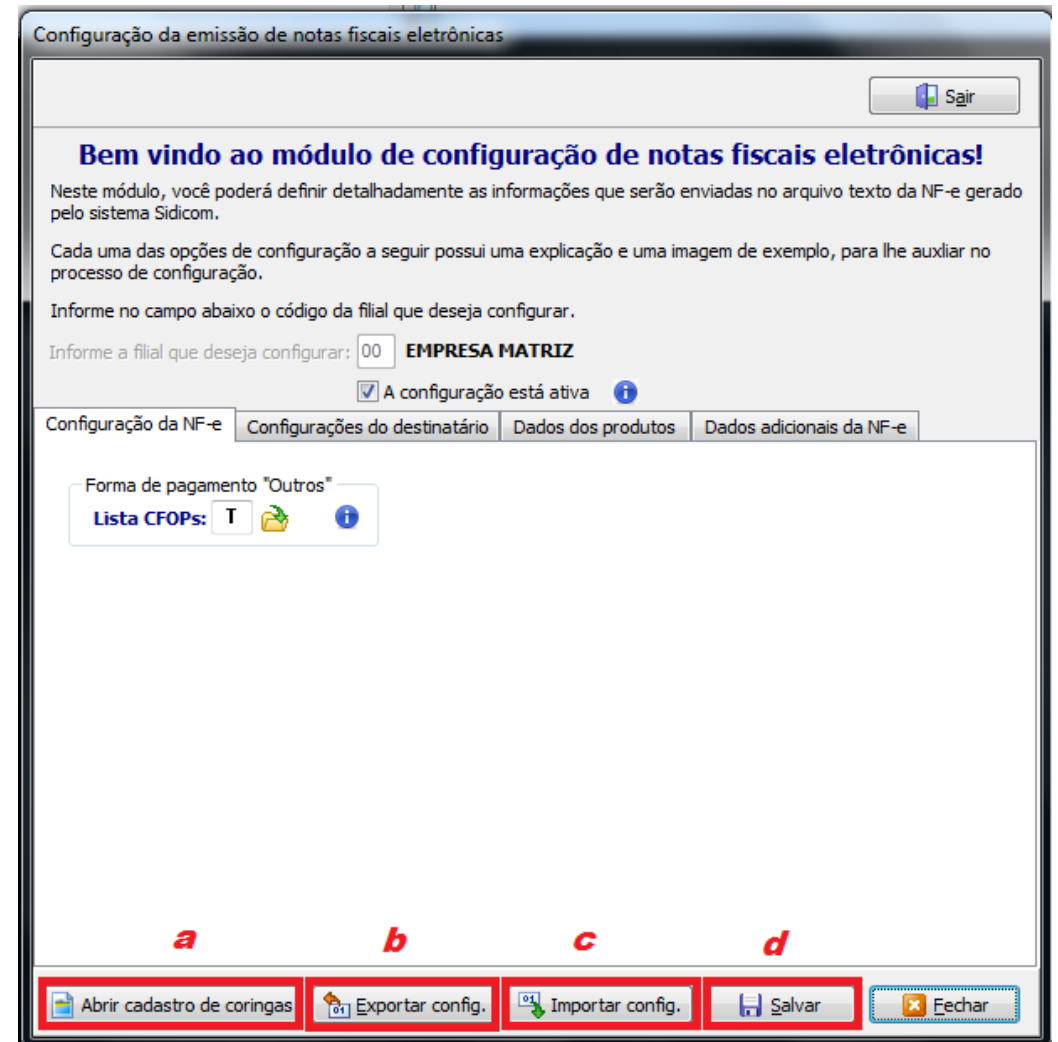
Configuração da emissão de notas fiscais eletrônicas

Sair

Bem vindo ao módulo de configuração de notas fiscais eletrônicas!

Neste módulo, você poderá definir detalhadamente as informações que serão enviadas no arquivo texto da NF-e gerado pelo sistema Sidicom.

Cada uma das opções de configuração a seguir possui uma explicação e uma imagem de exemplo, para lhe auxiliar no processo de configuração.

Informe no campo abaixo o código da filial que deseja configurar.

Informe a filial que deseja configurar: 00 EMPRESA MATRIZ

A configuração está ativa

Configuração da NF-e | Configurações do destinatário | Dados dos produtos | Dados adicionais da NF-e

Forma de pagamento "Outros"
Lista CFOPs: T

a b c d

Abrir cadastro de coringas | Exportar config. | Importar config. | Salvar | Fechar